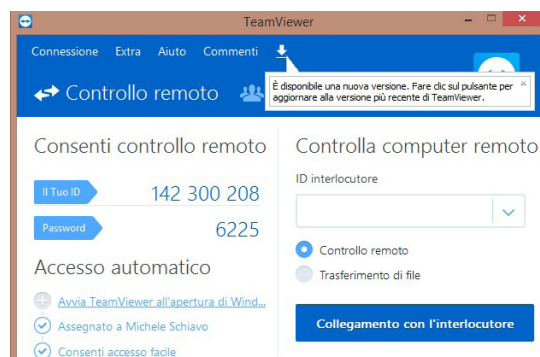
TeamViewer

Connessione Extra Aiuto Commenti

È disponibile una nuova versione. Fare clic sul pulsante per aggiornare alla versione più recente di TeamViewer.

Controllo remoto

Consenti controllo remoto

Il Tuo ID 142 300 208

Password 6225

Accesso automatico

Avvia TeamViewer all'apertura di Wind...

Assegnato a Michele Schiavo

Consenti accesso facile

Controlla computer remoto

ID interlocutore

Controllo remoto

Trasferimento di file

Collegamento con l'interlocutore